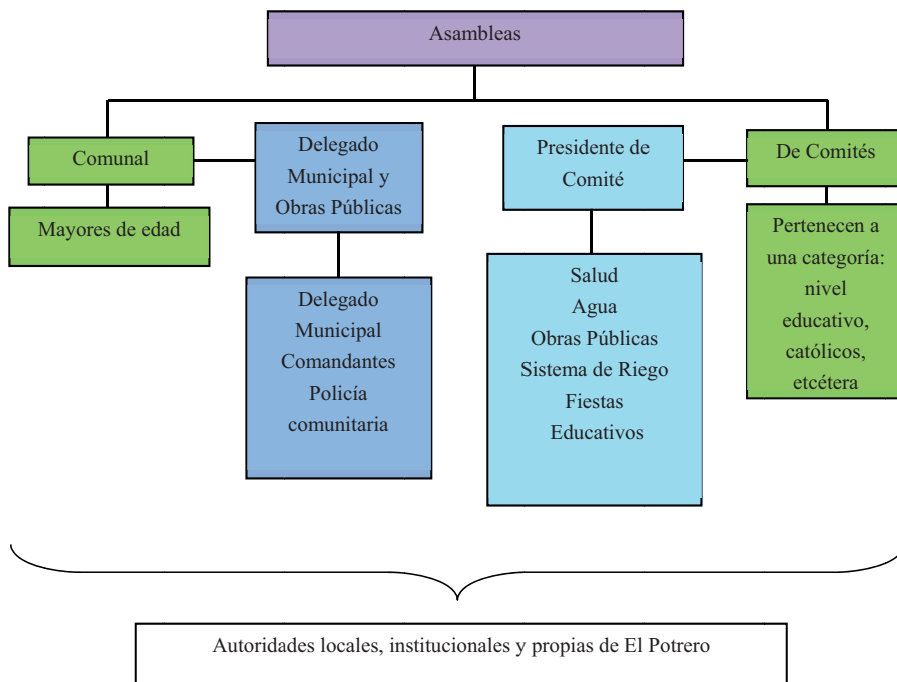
Asambleas

Comunal

Mayores de edad

Delegado Municipal y Obras Públicas

Delegado Municipal Comandantes Policía comunitaria

Presidente de Comité

Salud
Agua
Obras Públicas
Sistema de Riego
Fiestas
Educativos

De Comités

Pertenecen a una categoría: nivel educativo, católicos, etcétera

Autoridades locales, institucionales y propias de El Potrero